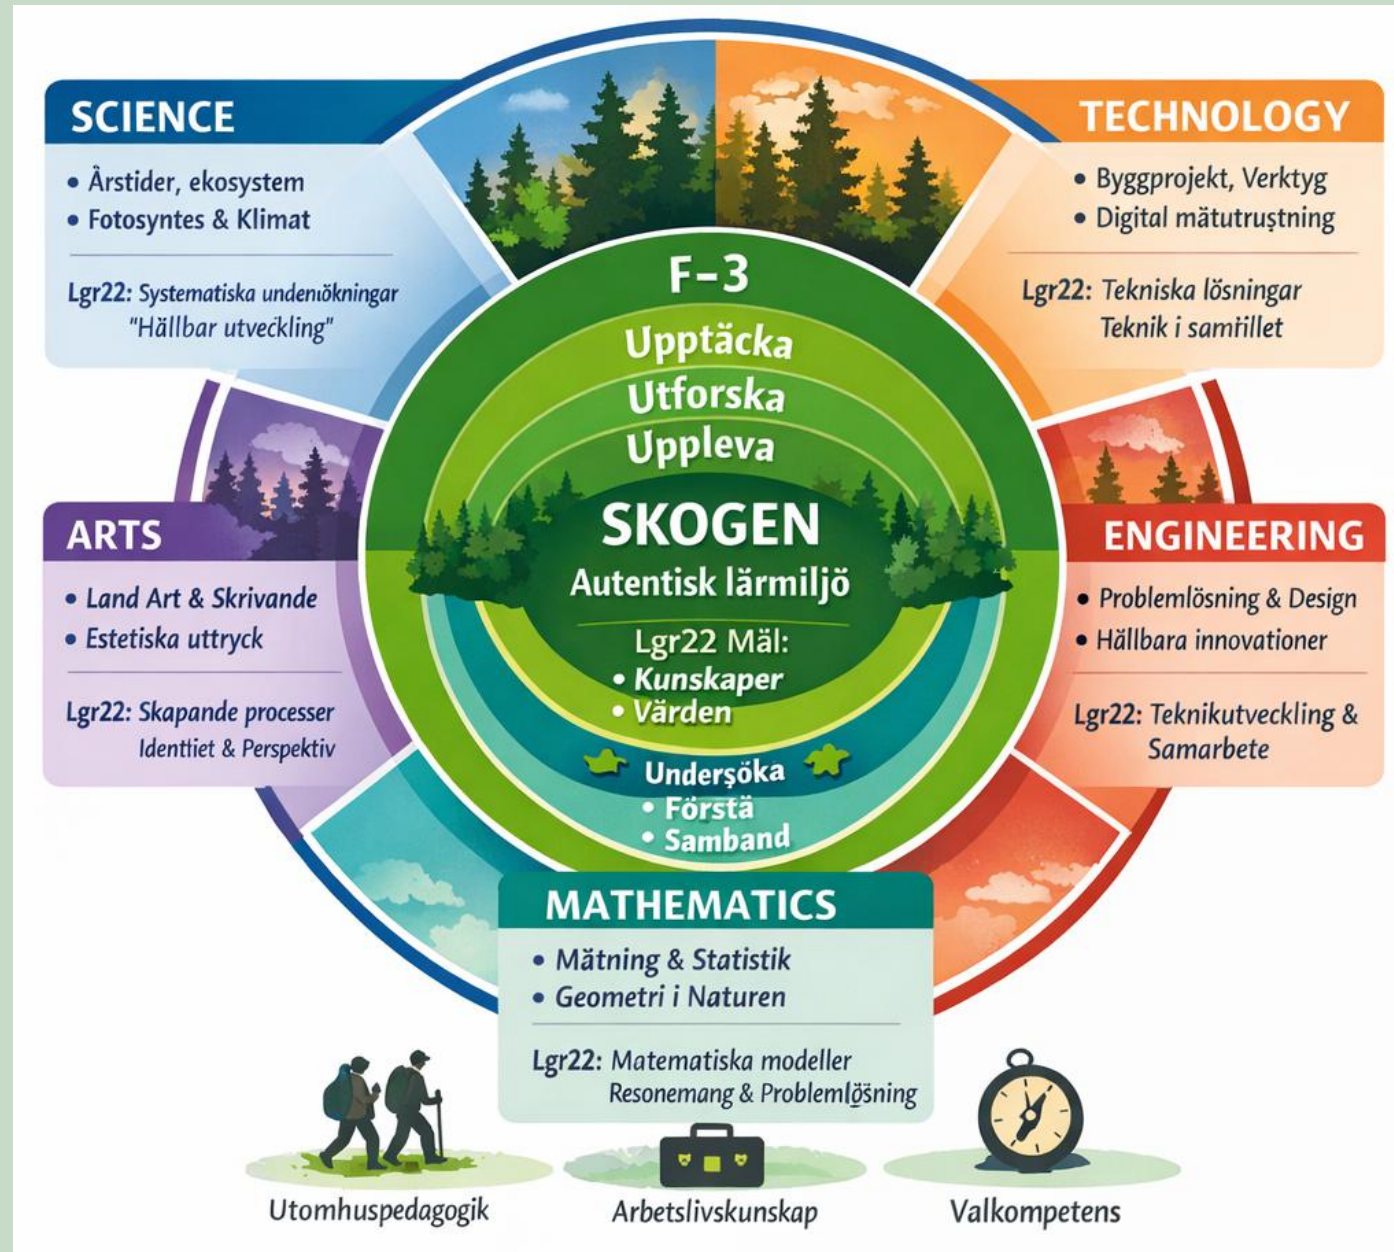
SCIENCE

• Årstider, ekosystem
• Fotosyntes & Klimat

Lgr22: Systematiska undenökningar "Hällbar utveckling"

TECHNOLOGY

• Byggprojekt, Verktyg
• Digital mätutruștning

Lgr22: Tekniska lösningar Teknik i samhillet

F–3

Upptäcka
Utforska
Uppleva

SKOGEN
Autentisk lärmiljö

Lgr22 Mäl:
• Kunskaper
• Värden

Underşöka
• Förstä
• Samband

ARTS

• Land Art & Skrivande
• Estetiska uttryck

Lgr22: Skapande processer Identiet & Perspektiv

ENGINEERING

• Problemlösning & Design
• Hällbara innovationer

Lgr22: Teknikutveckling & Samarbete

MATHEMATICS

• Mätning & Statistik
• Geometri i Naturen

Lgr22: Matematiska modeller Resonemang & Problemlöşning

Utomhuspedagogik

Arbetslivskunskap

Valkompetens